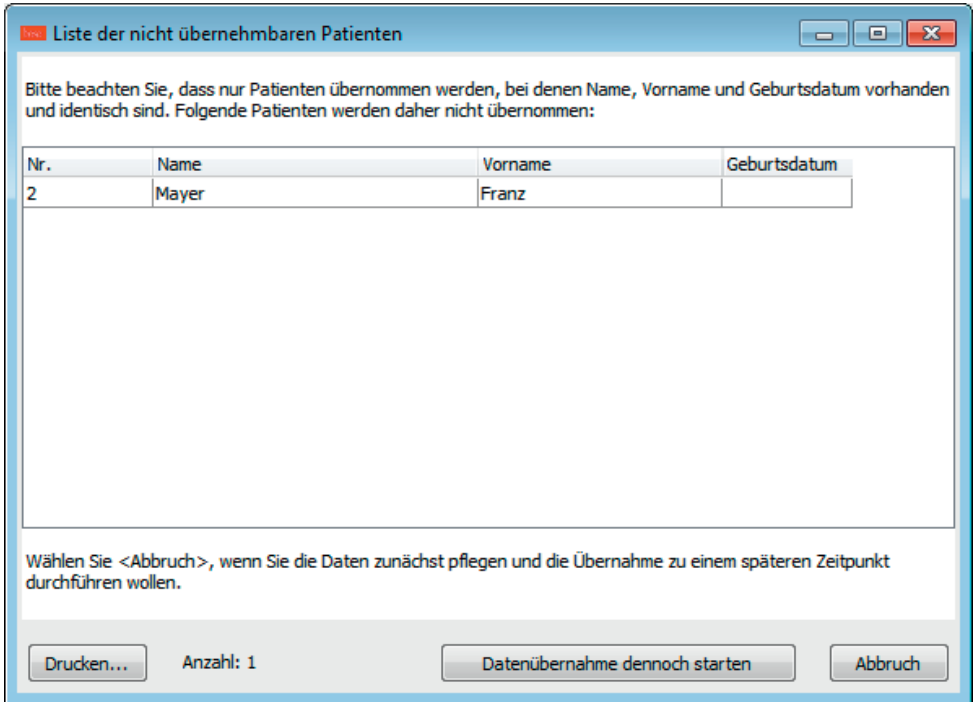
Liste der nicht übernehmbaren Patienten

Bitte beachten Sie, dass nur Patienten übernommen werden, bei denen Name, Vorname und Geburtsdatum vorhanden und identisch sind. Folgende Patienten werden daher nicht übernommen:

| Nr. | Name | Vorname | Geburtsdatum |
|---|---|---|---|
| 2 | Mayer | Franz | |

Wählen Sie <Abbruch>, wenn Sie die Daten zunächst pflegen und die Übernahme zu einem späteren Zeitpunkt durchführen wollen.

Drucken... Anzahl: 1 Datenübernahme dennoch starten Abbruch